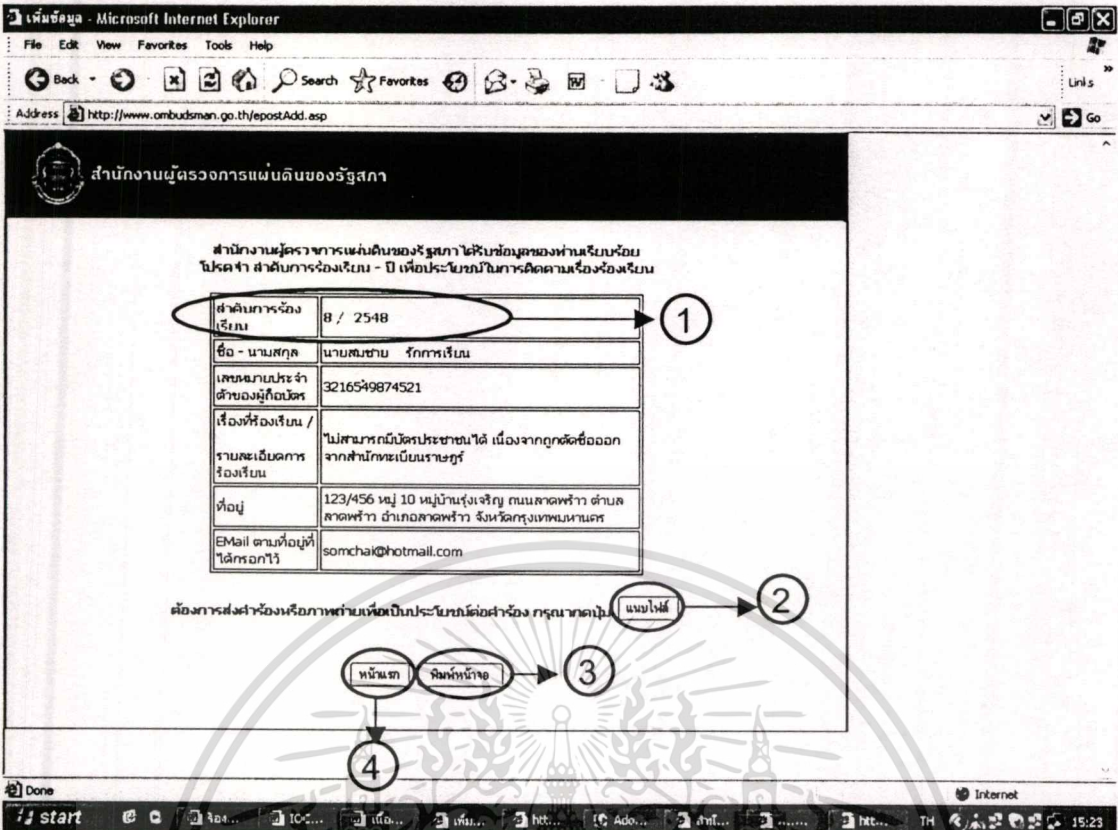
เพิ่มข้อมูล - Microsoft Internet Explorer

File Edit View Favorites Tools Help

Back Search Favorites

Links

Address http://www.ombudsman.go.th/epostAdd.asp

Go

สำนักงานผู้ตรวจการแผ่นดินของรัฐสภา

สำนักงานผู้ตรวจการแผ่นดินของรัฐสภาได้รับข้อมูลของท่านเรียบร้อย
โปรดจำ ลำดับการร้องเรียน - ปี เพื่อประโยชน์ในการติดตามเรื่องร้องเรียน

| | |
|---|---|
| ลำดับการร้องเรียน | 8 / 2548 |
| ชื่อ - นามสกุล | นายสมชาย รักการเรียน |
| เลขหมายประจำตัวของผู้ถือบัตร | 3216549874521 |
| เรื่องที่ร้องเรียน / รายละเอียดการร้องเรียน | ไม่สามารถมีบัตรประชาชนได้ เนื่องจากถูกตัดชื่อออกจากสำนักทะเบียนราษฎร์ |
| ที่อยู่ | 123/456 หมู่ 10 หมู่บ้านรุ่งเจริญ ถนนลาดพร้าว ตำบลลาดพร้าว อำเภอลาดพร้าว จังหวัดกรุงเทพมหานคร |
| EMail ตามที่อยู่ที่ได้กรอกไว้ | somchai@hotmail.com |

1

ต้องการส่งคำร้องหรือภาพถ่ายเพื่อเป็นประโยชน์ต่อคำร้อง กรุณากดปุ่ม แนบไฟล์

2

หน้าแรก พิมพ์หน้าจอ

3

4

Done

Internet

start

TH 15:23